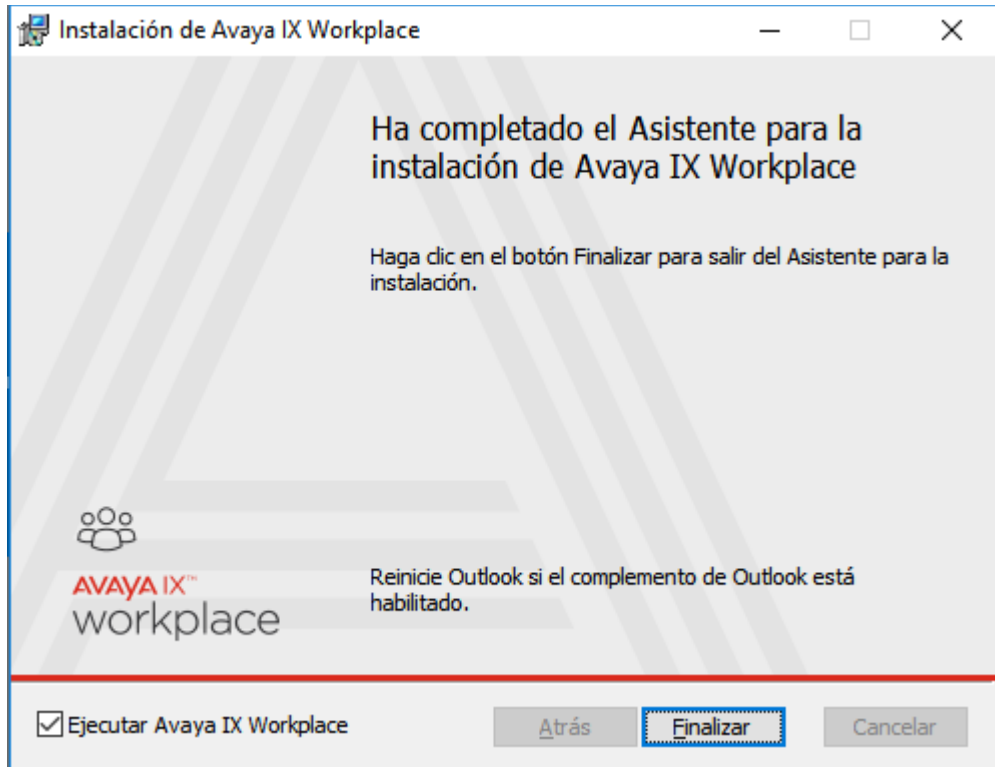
Instalación de Avaya IX Workplace

Ha completado el Asistente para la instalación de Avaya IX Workplace

Haga clic en el botón Finalizar para salir del Asistente para la instalación.

AVAYA IX™
workplace

Reinicie Outlook si el complemento de Outlook está habilitado.

Ejecutar Avaya IX Workplace

Atrás

Finalizar

Cancelar